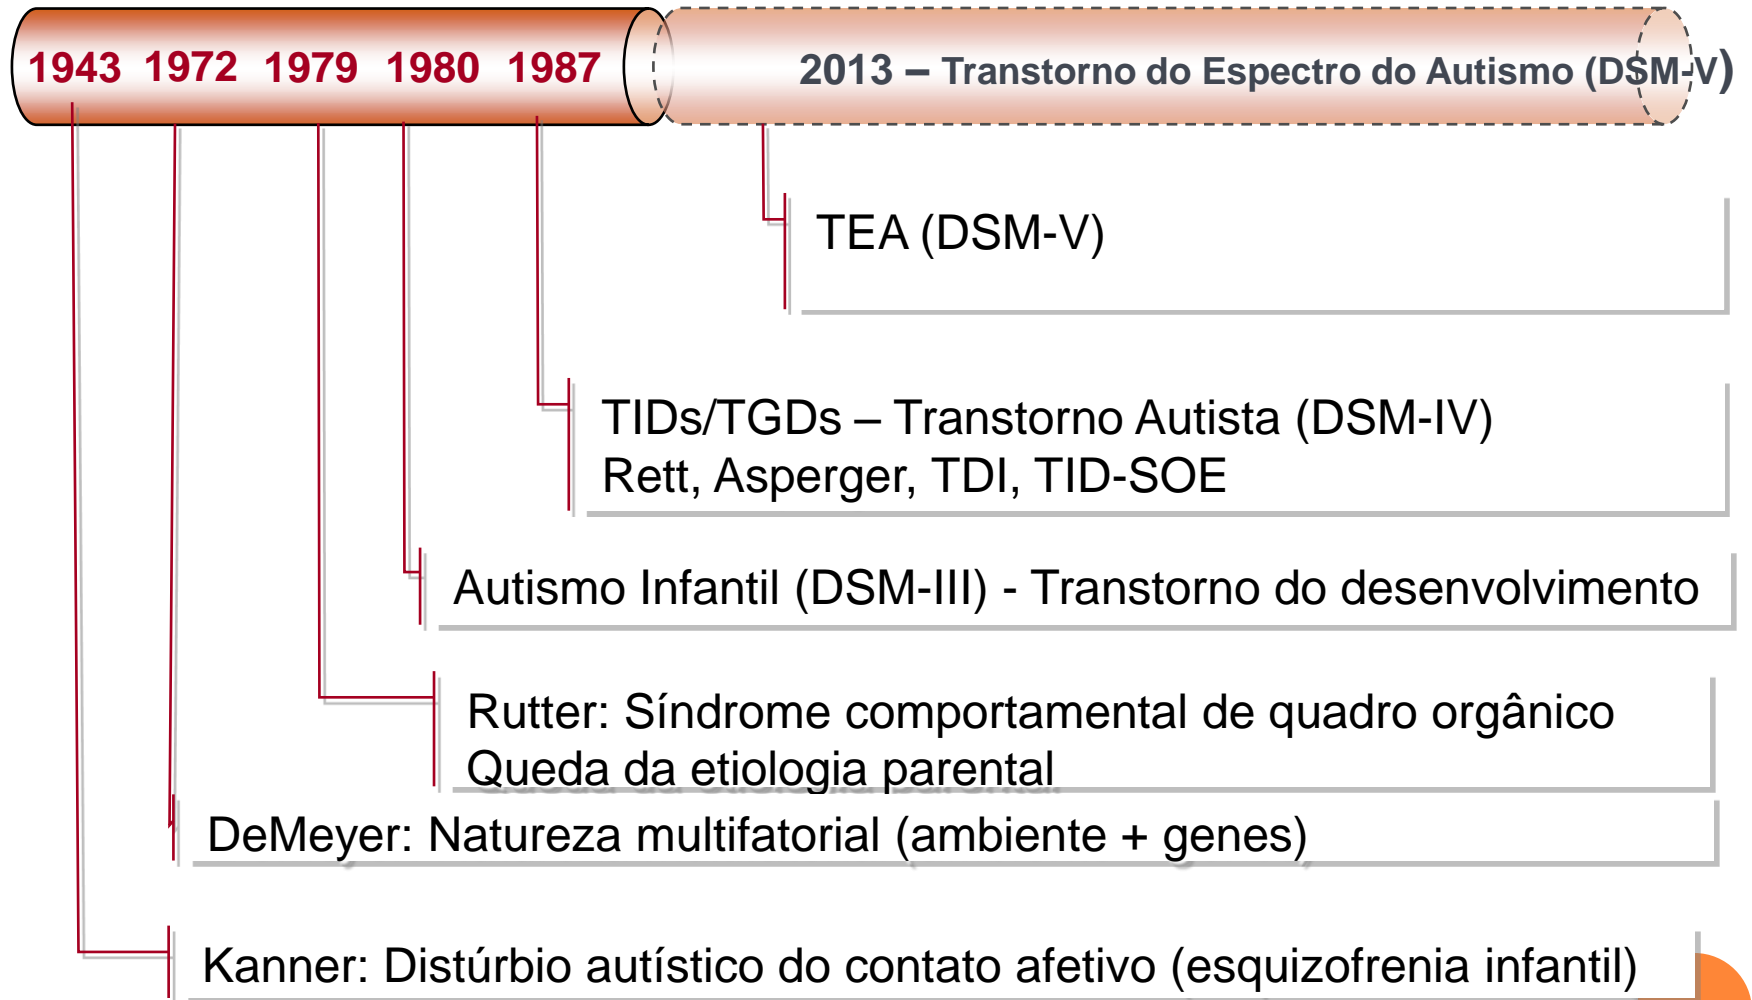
1943 1972 1979 1980 1987

2013 – Transtorno do Espectro do Autismo (DSM-V)

TEA (DSM-V)

TIDs/TGDs – Transtorno Autista (DSM-IV)
Rett, Asperger, TDI, TID-SOE

Autismo Infantil (DSM-III) - Transtorno do desenvolvimento

Rutter: Síndrome comportamental de quadro orgânico
Queda da etiologia parental

DeMeyer: Natureza multifatorial (ambiente + genes)

Kanner: Distúrbio autístico do contato afetivo (esquizofrenia infantil)